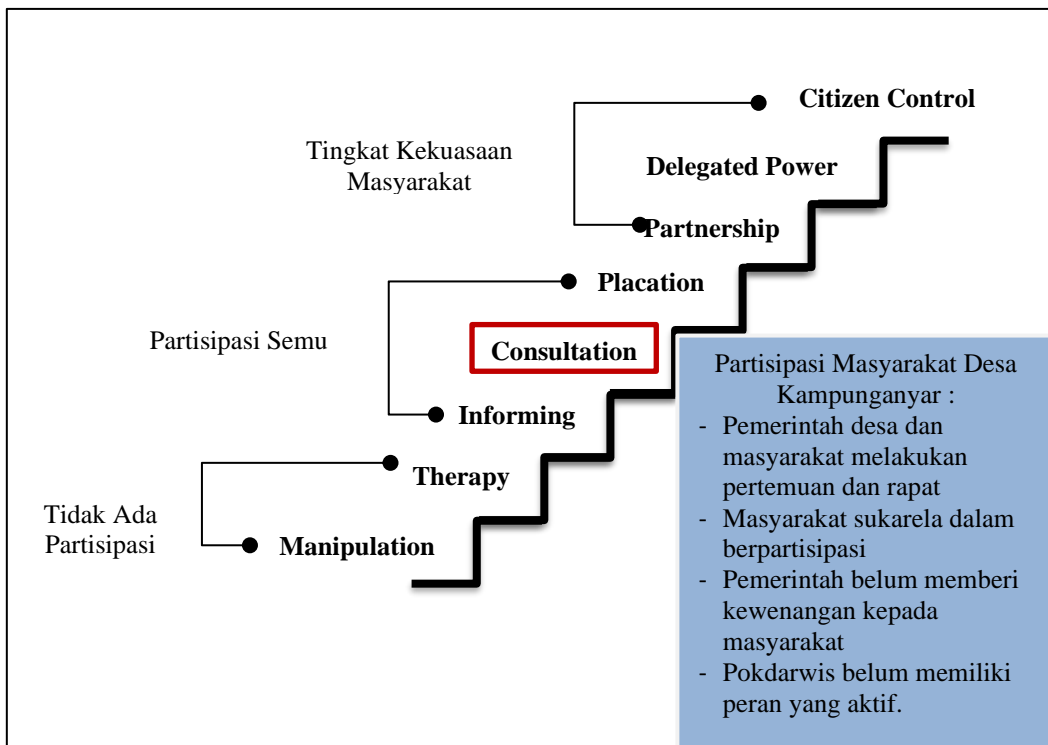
Citizen Control

Tingkat Kekuasaan Masyarakat

Delegated Power

Partnership

Placation

Partisipasi Semu

Consultation

Informing

Therapy

Tidak Ada Partisipasi

Manipulation

Partisipasi Masyarakat Desa Kampunganyar :
- Pemerintah desa dan masyarakat melakukan pertemuan dan rapat
- Masyarakat sukarela dalam berpartisipasi
- Pemerintah belum memberi kewenangan kepada masyarakat
- Pokdarwis belum memiliki peran yang aktif.